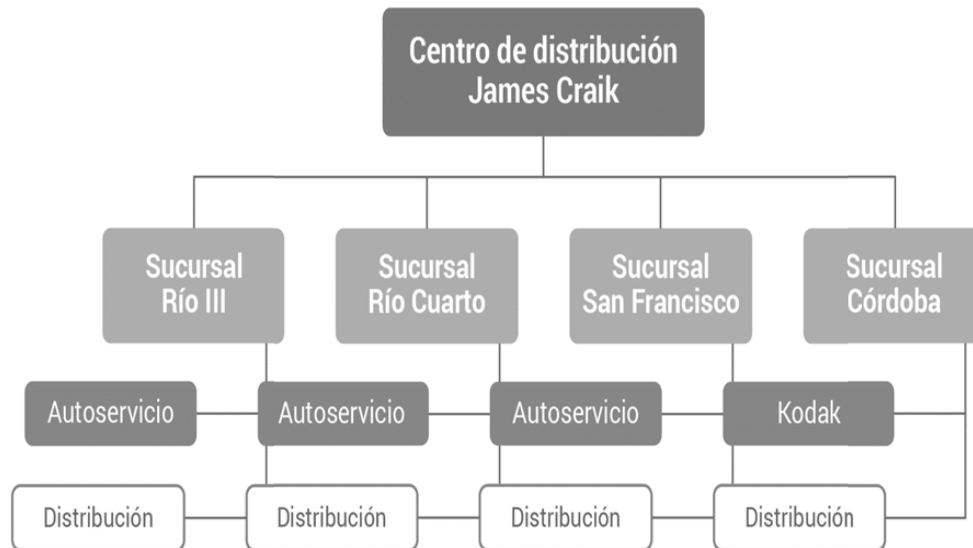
Centro de distribución James Craik

Sucursal Río III

Sucursal Río Cuarto

Sucursal San Francisco

Sucursal Córdoba

Autoservicio

Autoservicio

Autoservicio

Kodak

Distribución

Distribución

Distribución

Distribución